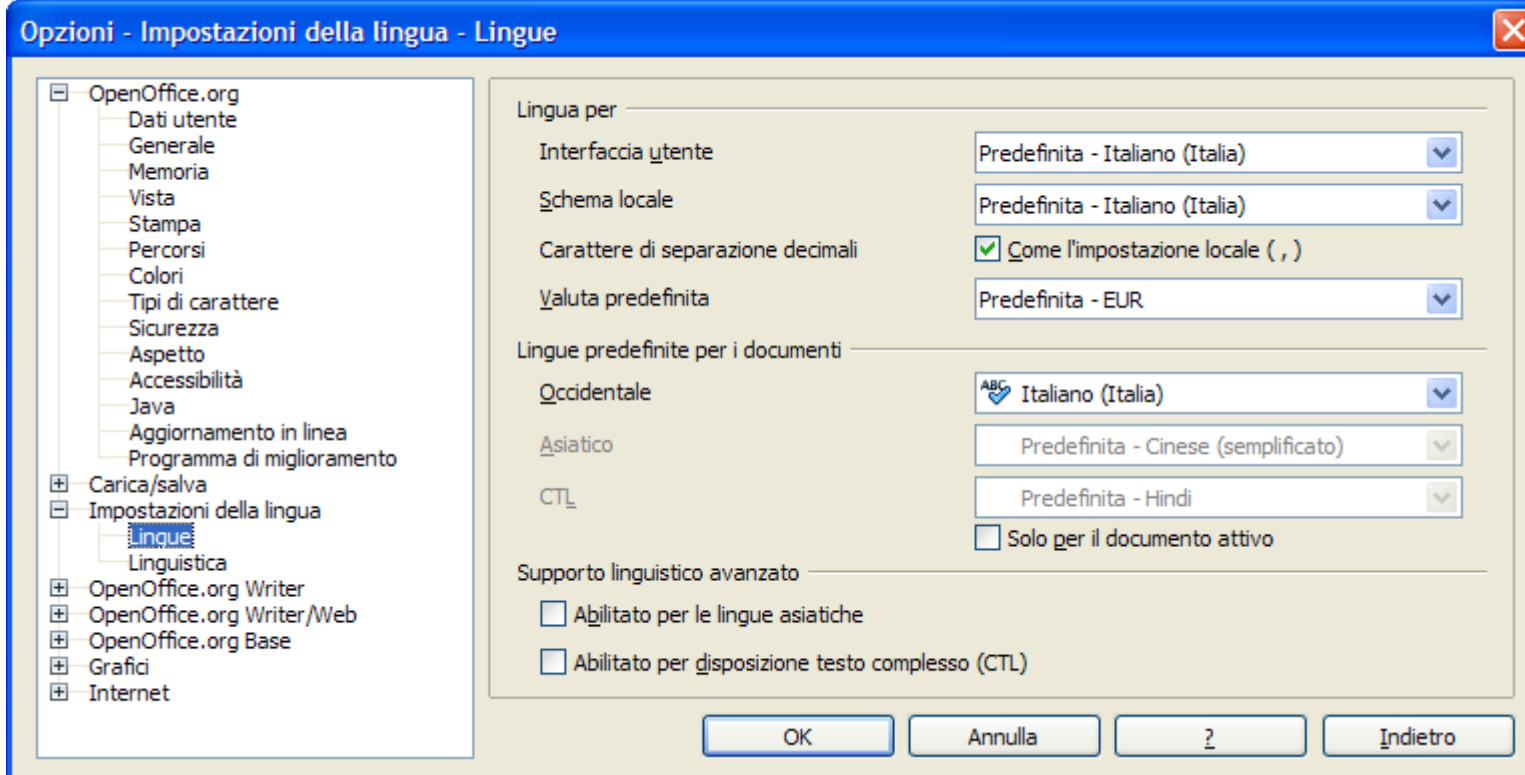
Opzioni - Impostazioni della lingua - Lingue

OpenOffice.org
Dati utente
Generale
Memoria
Vista
Stampa
Percorsi
Colori
Tipi di carattere
Sicurezza
Aspetto
Accessibilità
Java
Aggiornamento in linea
Programma di miglioramento
Carica/salva
Impostazioni della lingua
Lingue
Linguistica
OpenOffice.org Writer
OpenOffice.org Writer/Web
OpenOffice.org Base
Grafici
Internet

Lingua per
Interfaccia utente
Predefinita - Italiano (Italia)
Schema locale
Predefinita - Italiano (Italia)
Carattere di separazione decimali
Come l'impostazione locale ( , )
Valuta predefinita
Predefinita - EUR

Lingue predefinite per i documenti
Occidentale
Italiano (Italia)
Asiatico
Predefinita - Cinese (semplificato)
CTL
Predefinita - Hindi
Solo per il documento attivo

Supporto linguistico avanzato
Abilitato per le lingue asiatiche
Abilitato per disposizione testo complesso (CTL)

OK
Annulla
?
Indietro